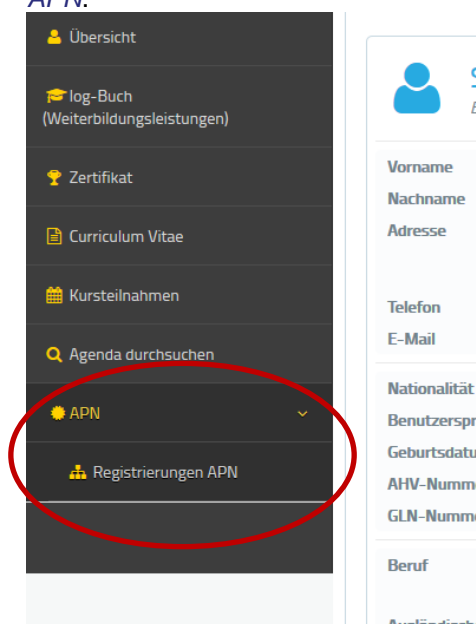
APN:

Übersicht

log-Buch (Weiterbildungsleistungen)

Zertifikat

Curriculum Vitae

Kursteilnahmen

Agenda durchsuchen

APN

Registrierungen APN

Vorname
Nachname
Adresse

Telefon
E-Mail

Nationalität
Benutzerspr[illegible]
Geburtsdatu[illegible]
AHV-Numm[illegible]
GLN-Numm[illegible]

Beruf

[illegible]